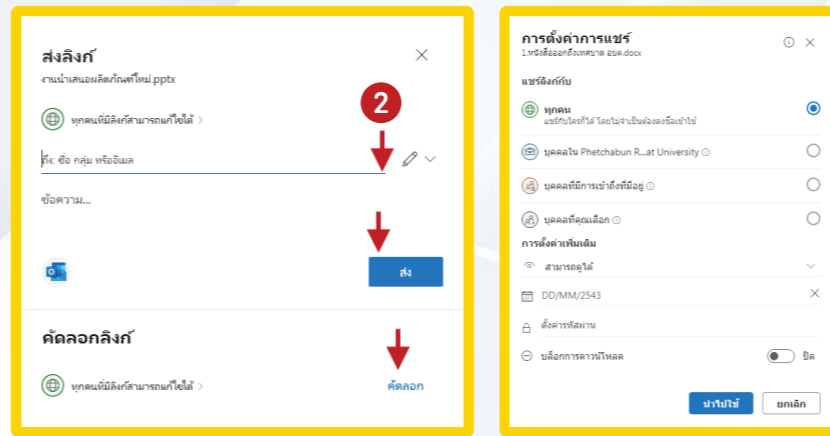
ส่งลิงก์

งานนำเสนอผลิตภัณฑ์ใหม่.pptx

ทุกคนที่มีลิงก์สามารถแก้ไขได้ >

ถึง: ชื่อ กลุ่ม หรืออีเมล

2

ข้อความ...

ส่ง

คัดลอกลิงก์

ทุกคนที่มีลิงก์สามารถแก้ไขได้ >

คัดลอก

การตั้งค่าการแชร์

1.หนังสือออกถึงเทศบาล อบต.docx

แชร์ลิงก์กับ

ทุกคน
แชร์กับใครก็ได้ โดยไม่จำเป็นต้องลงชื่อเข้าใช้

บุคคลใน Phetchabun R...at University

บุคคลที่มีการเข้าถึงที่มีอยู่

บุคคลที่คุณเลือก

การตั้งค่าเพิ่มเติม

สามารถดูได้

DD/MM/2543

ตั้งค่ารหัสผ่าน

บล็อกการดาวน์โหลด

ปิด

นำไปใช้

ยกเลิก